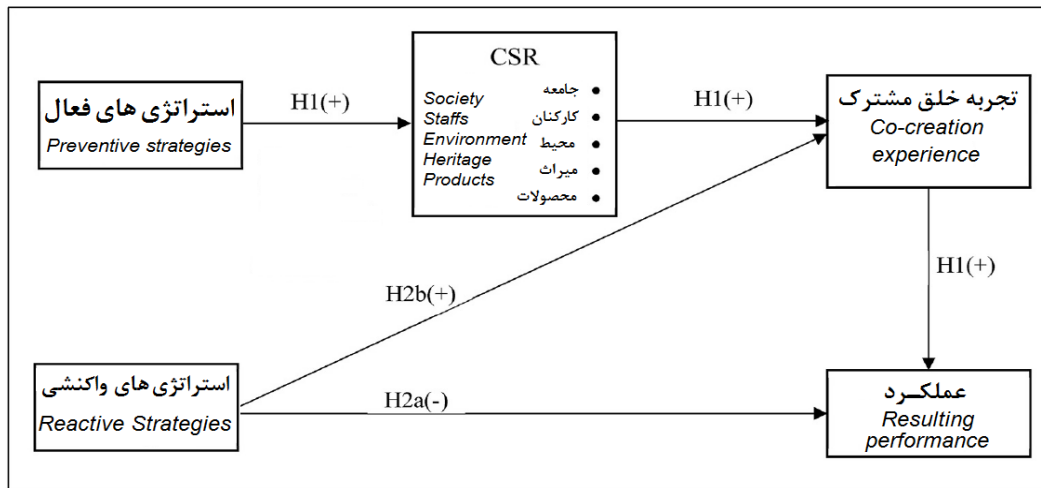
استراتژی های فعال
Preventive strategies

H1(+)

CSR
Society
Staffs
Environment
Heritage
Products

• جامعه
• کارکنان
• محیط
• میراث
• محصولات

H1(+)

تجربه خلق مشترک
Co-creation experience

H1(+)

H2b(+)

استراتژی های واکنشی
Reactive Strategies

H2a(-)

عملکـرد
Resulting performance